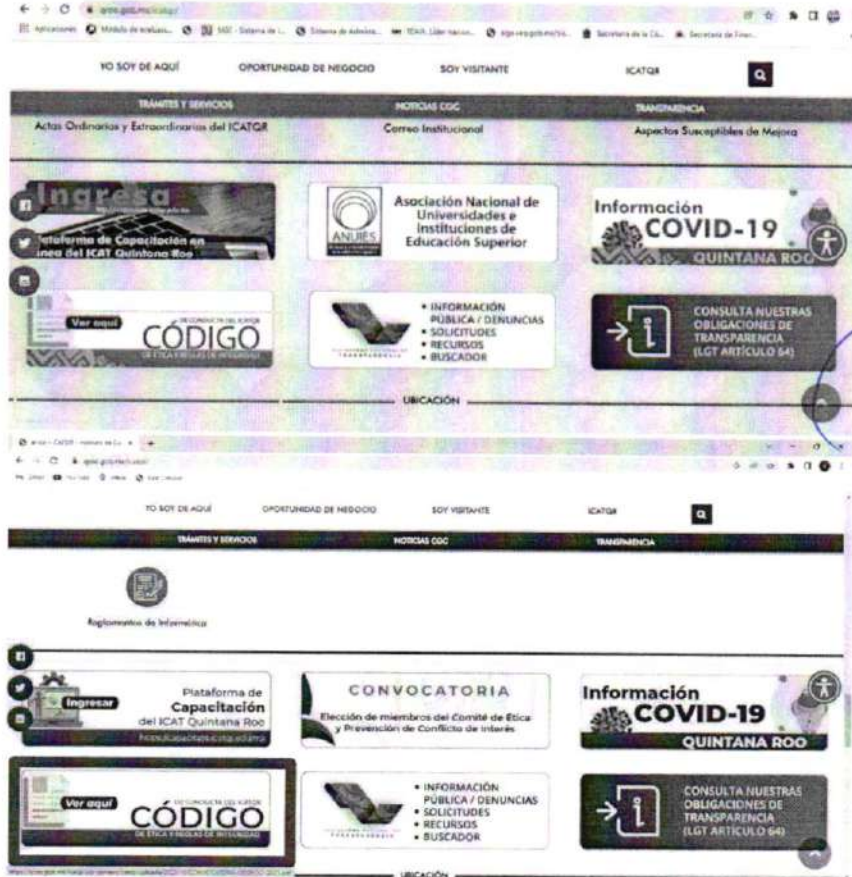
YO SOY DE AQUÍ OPORTUNIDAD DE NEGOCIO SOY VISITANTE ICATQR

TRÁMITES Y SERVICIOS NOTICIAS CGC TRANSPARENCIA

Actas Ordinarias y Extraordinarias del ICATQR Correo Institucional Aspectos Susceptibles de Mejora

Ingresa

Plataforma de Capacitación en línea del ICAT Quintana Roo

Asociación Nacional de Universidades e Instituciones de Educación Superior

ANUIES

Información COVID-19 QUINTANA ROO

Ver aquí

CÓDIGO

DE ÉTICA Y REGLAS DE INTEGRIDAD

• INFORMACIÓN PÚBLICA / DENUNCIAS
• SOLICITUDES
• RECURSOS
• BUSCADOR

CONSULTA NUESTRAS OBLIGACIONES DE TRANSPARENCIA (LGT ARTÍCULO 64)

UBICACIÓN

YO SOY DE AQUÍ OPORTUNIDAD DE NEGOCIO SOY VISITANTE ICATQR

TRÁMITES Y SERVICIOS NOTICIAS CGC TRANSPARENCIA

Reglamentos de Informática

Ingresar

Plataforma de Capacitación del ICAT Quintana Roo

CONVOCATORIA

Elección de miembros del Comité de Ética y Prevención de Conflicto de Interés

Información COVID-19 QUINTANA ROO

Ver aquí

CÓDIGO

DE ÉTICA Y REGLAS DE INTEGRIDAD

• INFORMACIÓN PÚBLICA / DENUNCIAS
• SOLICITUDES
• RECURSOS
• BUSCADOR

CONSULTA NUESTRAS OBLIGACIONES DE TRANSPARENCIA (LGT ARTÍCULO 64)

UBICACIÓN